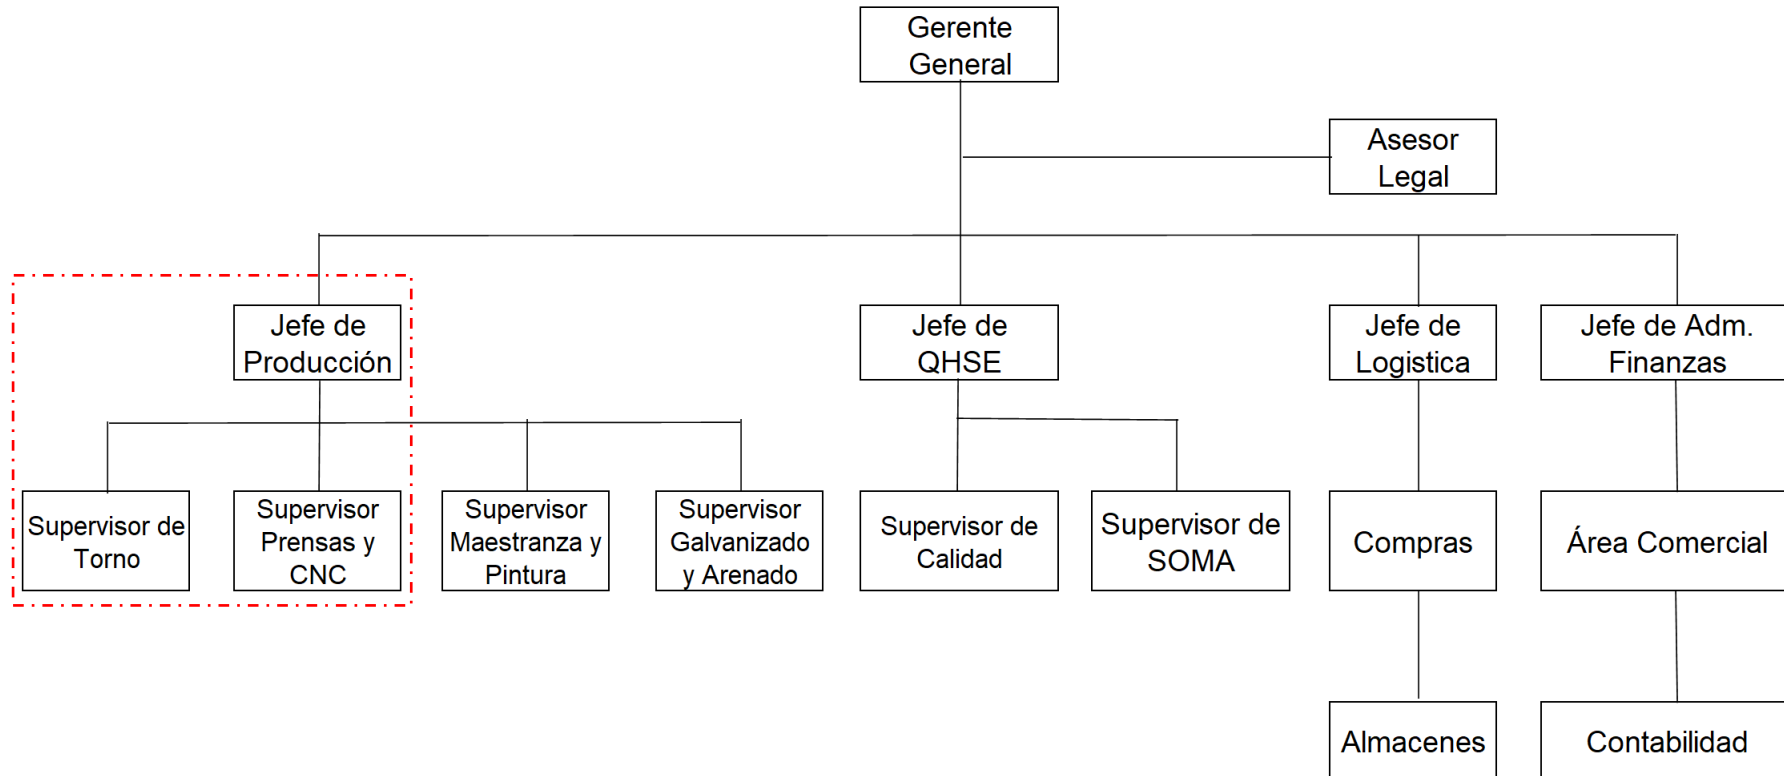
Gerente General

Asesor Legal

Jefe de Producción

Jefe de QHSE

Jefe de Logistica

Jefe de Adm. Finanzas

Supervisor de Torno

Supervisor Prensas y CNC

Supervisor Maestranza y Pintura

Supervisor Galvanizado y Arenado

Supervisor de Calidad

Supervisor de SOMA

Compras

Área Comercial

Almacenes

Contabilidad